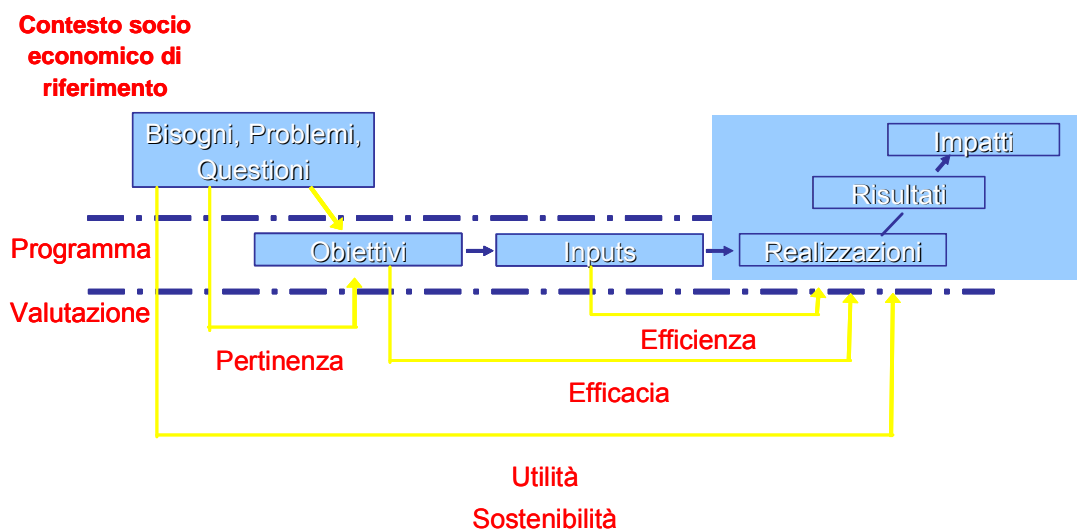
Contesto socio economico di riferimento

Bisogni, Problemi, Questioni

Impatti

Risultati

Programma

Obiettivi

Inputs

Realizzazioni

Valutazione

Efficienza

Pertinenza

Efficacia

Utilità

Sostenibilità